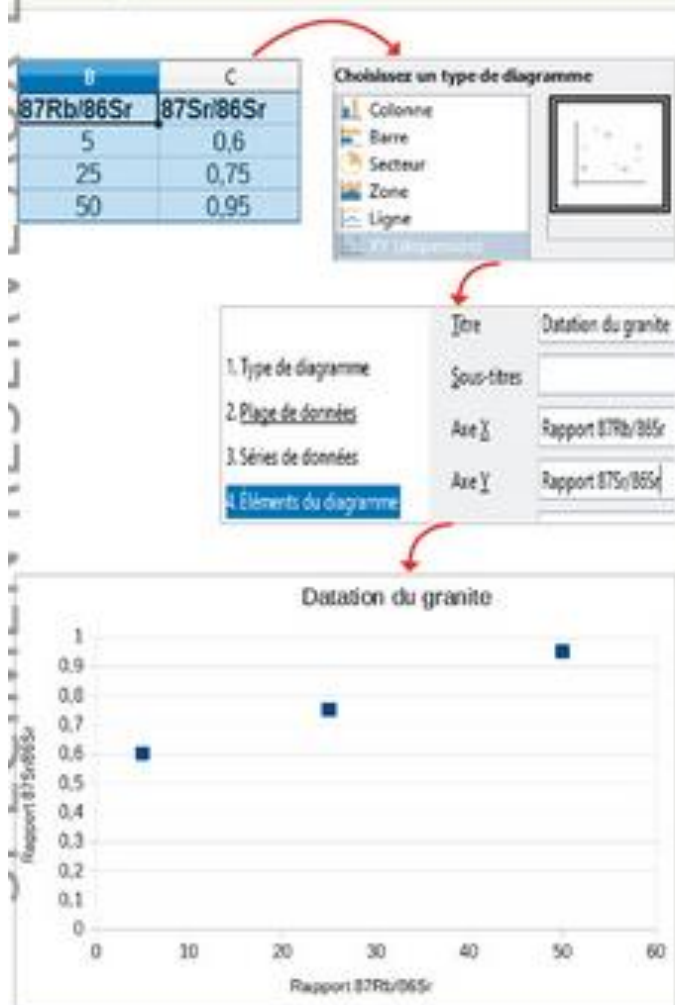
| B | C |
|---|---|
| 87Rb/86Sr | 87Sr/86Sr |
| 5 | 0,6 |
| 25 | 0,75 |
| 50 | 0,95 |

Choisissez un type de diagramme

Colonne
Barre
Secteur
Zone
Ligne
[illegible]

1. Type de diagramme
2. Plage de données
3. Séries de données
4. Éléments du diagramme

Titre Datation du granite
Sous-titres
Axe X Rapport 87Rb/86Sr
Axe Y Rapport 87Sr/86Sr

Datation du granite

1
0,9
0,8
0,7
0,6
0,5
0,4
0,3
0,2
0,1
0

Rapport 87Sr/86Sr

0 10 20 30 40 50 60

Rapport 87Rb/86Sr